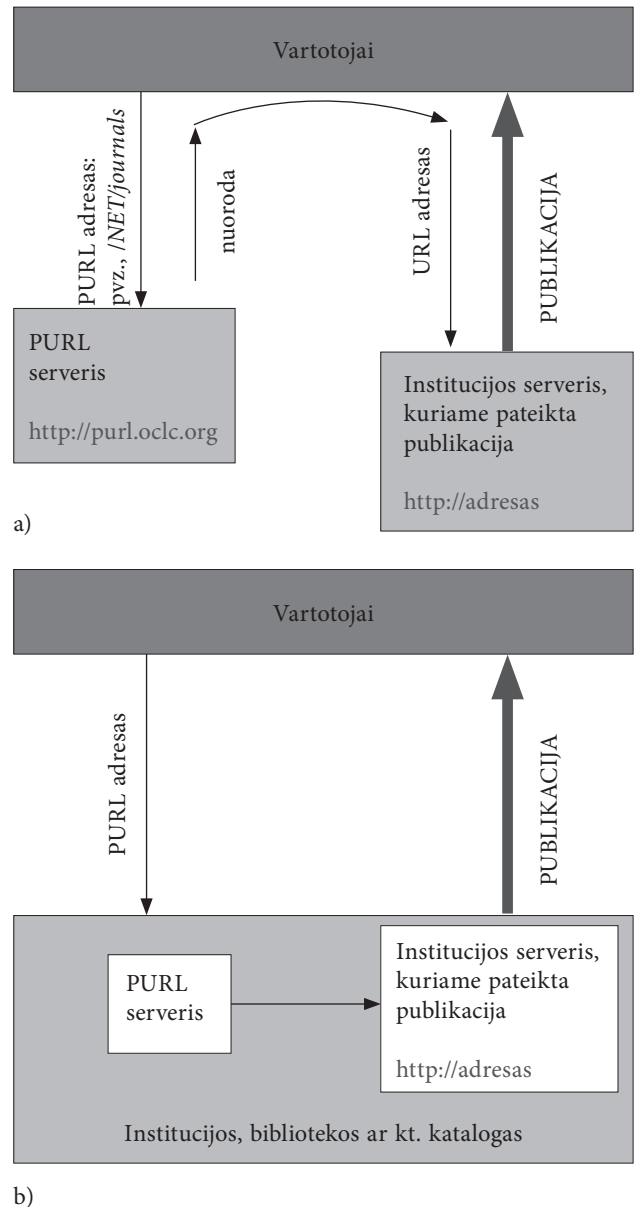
Vartotojai

PURL adresas: pvz., /NET/journals

nuoroda

URL adresas

PUBLIKACIJA

PURL serveris

http://purl.oclc.org

Institucijos serveris, kuriame pateikta publikacija

http://adresas

a)

Vartotojai

PURL adresas

PUBLIKACIJA

PURL serveris

Institucijos serveris, kuriame pateikta publikacija

http://adresas

Institucijos, bibliotekos ar kt. katalogas

b)